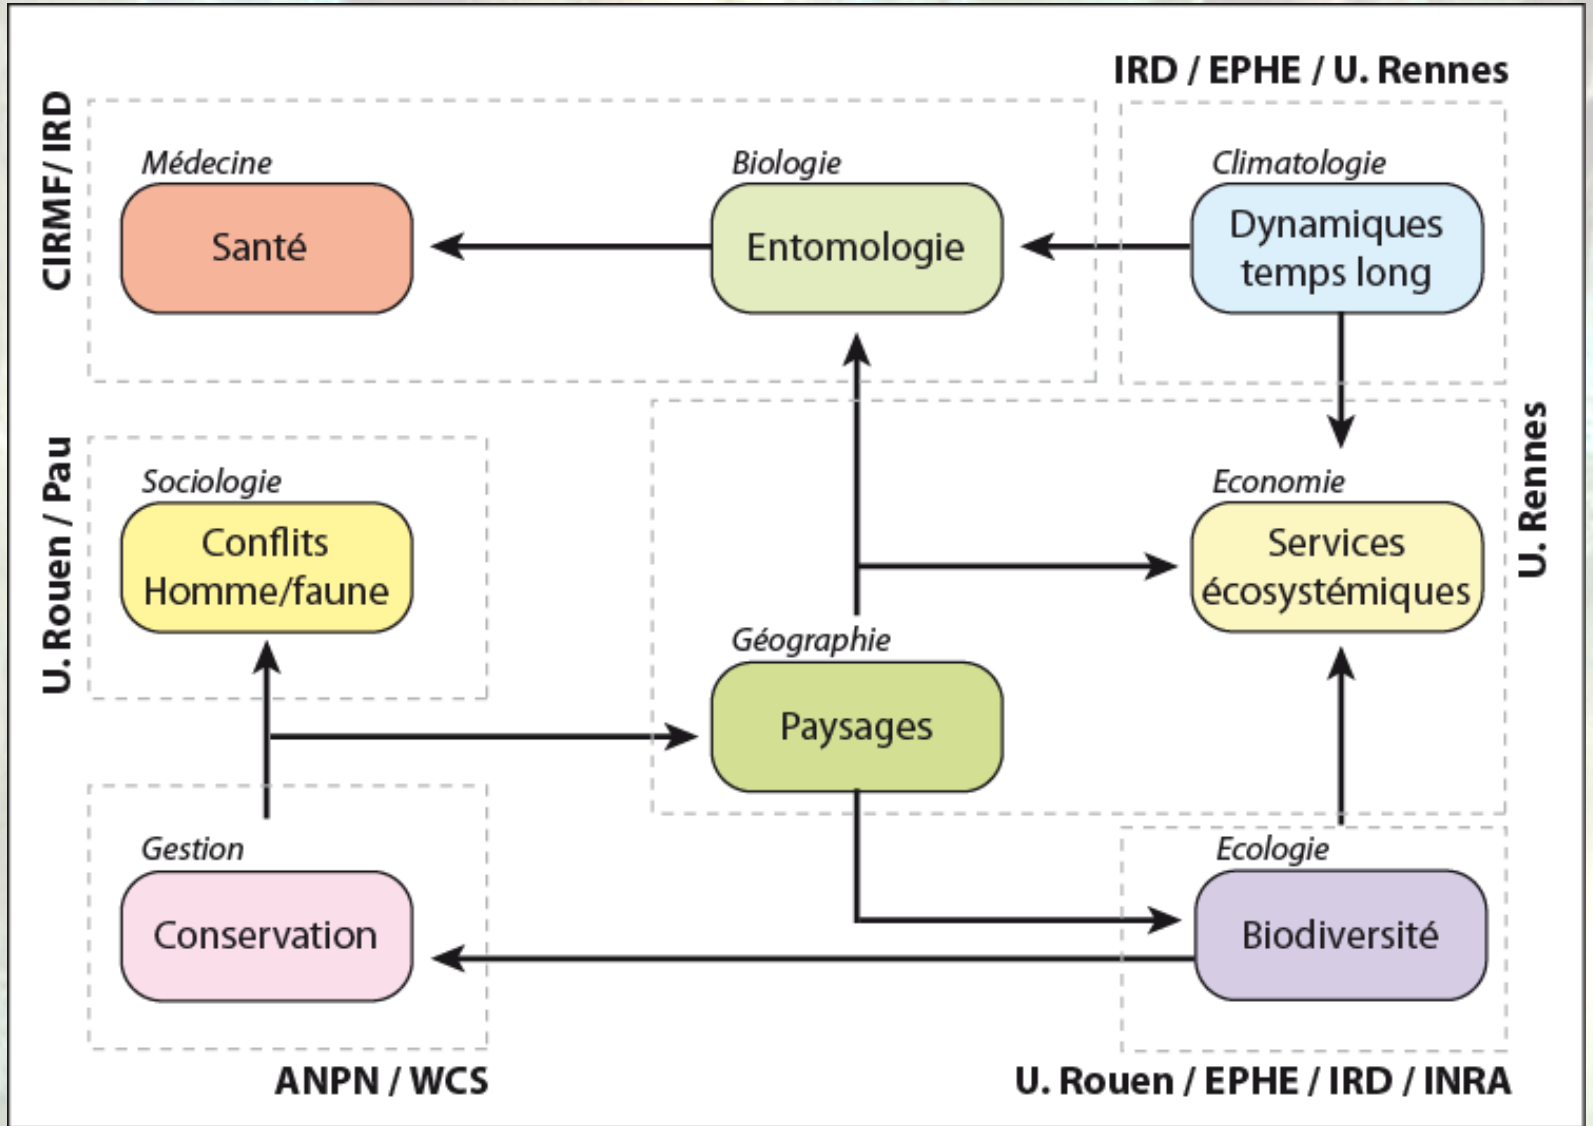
IRD / EPHE / U. Rennes

CIRMF/ IRD

Médecine
Santé

Biologie
Entomologie

Climatologie
Dynamiques temps long

U. Rouen / Pau

Sociologie
Conflits Homme/faune

Economie
Services écosystémiques

U. Rennes

Géographie
Paysages

Gestion
Conservation

Ecologie
Biodiversité

ANPN / WCS

U. Rouen / EPHE / IRD / INRA